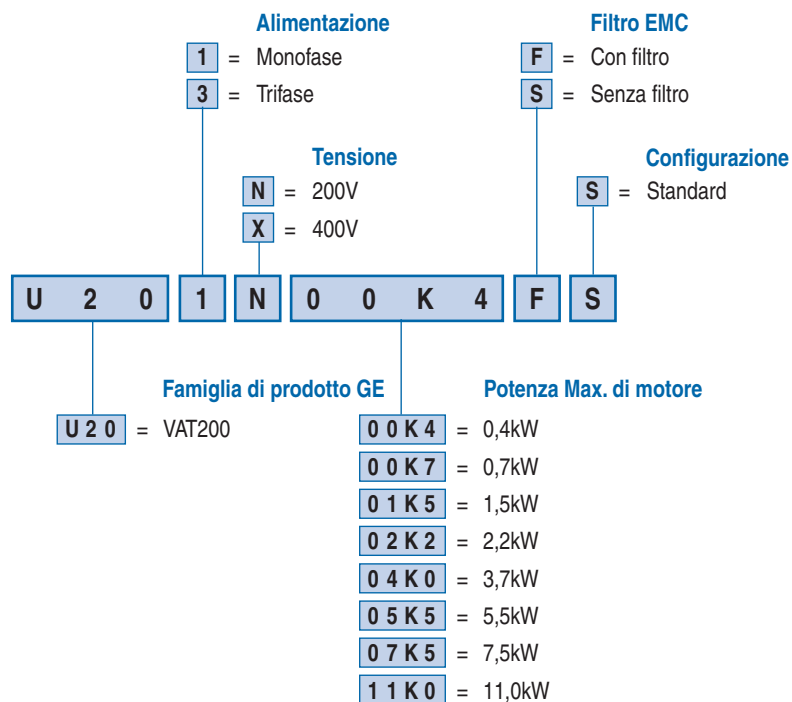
Alimentazione
1 = Monofase
3 = Trifase

Filtro EMC
F = Con filtro
S = Senza filtro

Tensione
N = 200V
X = 400V

Configurazione
S = Standard

U 2 0 | 1 | N | 0 0 K 4 | F | S

Famiglia di prodotto GE
U 2 0 = VAT200

Potenza Max. di motore
0 0 K 4 = 0,4kW
0 0 K 7 = 0,7kW
0 1 K 5 = 1,5kW
0 2 K 2 = 2,2kW
0 4 K 0 = 3,7kW
0 5 K 5 = 5,5kW
0 7 K 5 = 7,5kW
1 1 K 0 = 11,0kW